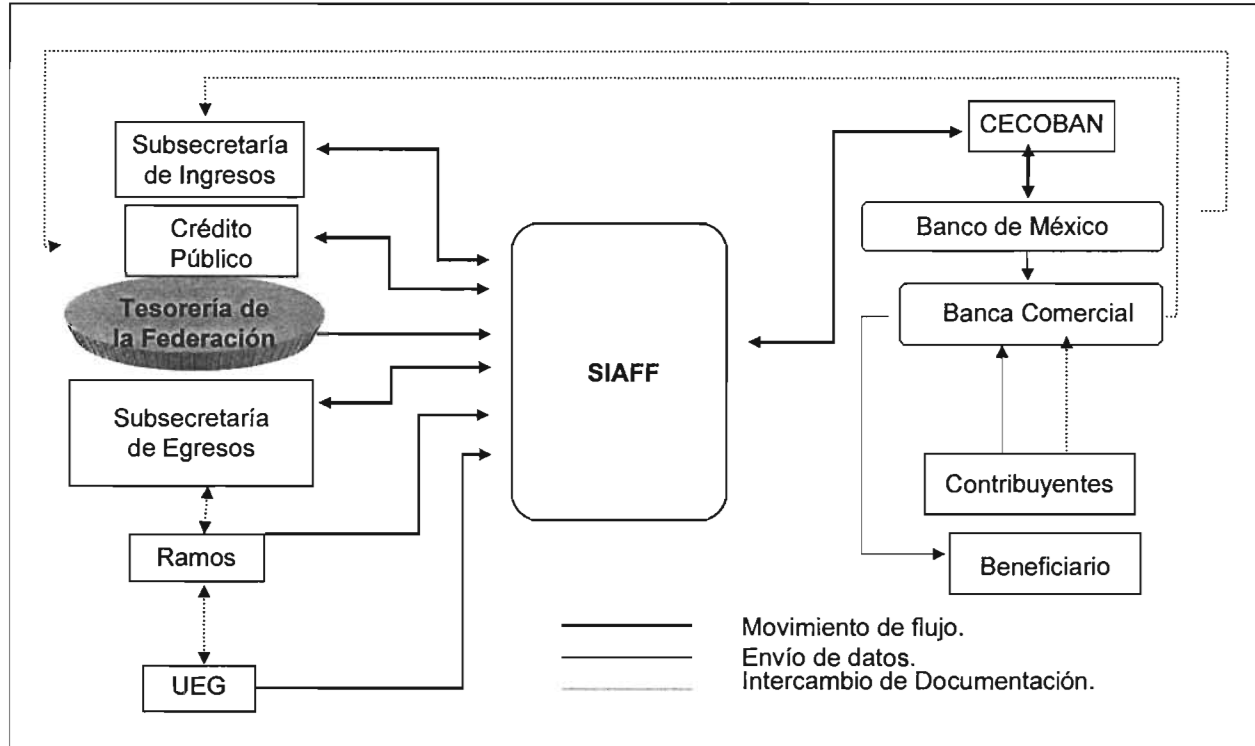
Subsecretaría de Ingresos

Crédito Público

Tesorería de la Federación

Subsecretaría de Egresos

Ramos

UEG

SIAFF

CECOBAN

Banco de México

Banca Comercial

Contribuyentes

Beneficiario

Movimiento de flujo.
Envío de datos.
Intercambio de Documentación.